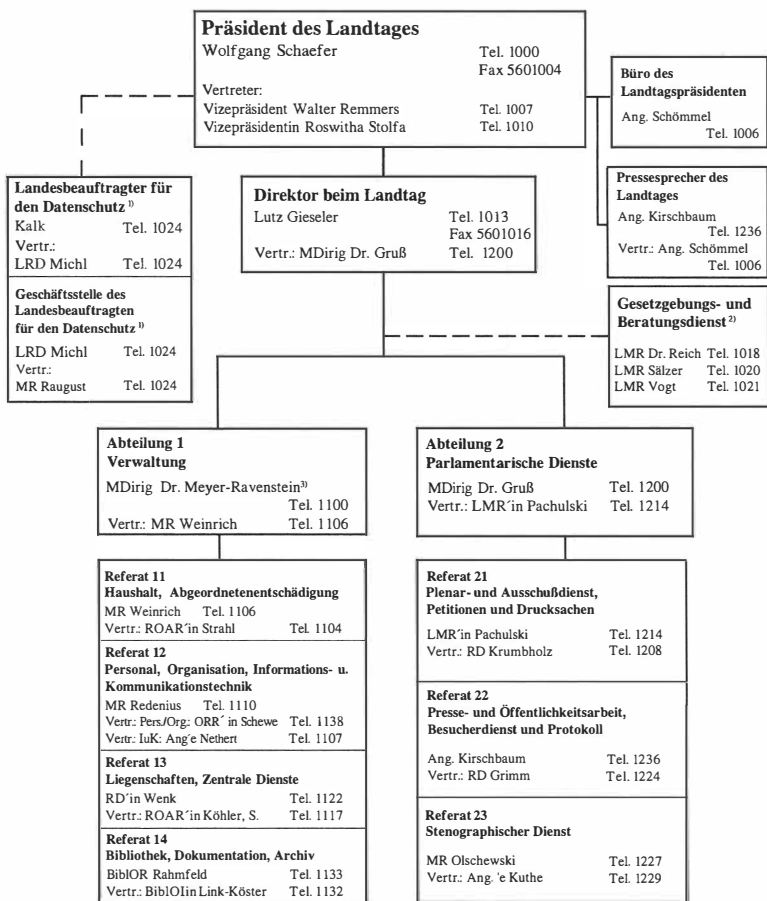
**Präsident des Landtages**
Wolfgang Schaefer Tel. 1000
Fax 5601004
Vertreter:
Vizepräsident Walter Remmers Tel. 1007
Vizepräsidentin Roswitha Stolfa Tel. 1010

**Büro des Landtagspräsidenten**
Ang. Schömmel
Tel. 1006

**Pressesprecher des Landtages**
Ang. Kirschbaum
Tel. 1236
Vertr.: Ang. Schömmel
Tel. 1006

**Landesbeauftragter für den Datenschutz $^{1)}$**
Kalk Tel. 1024
Vertr.:
LRD Michl Tel. 1024

**Geschäftsstelle des Landesbeauftragten für den Datenschutz $^{1)}$**
LRD Michl Tel. 1024
Vertr.:
MR Raugust Tel. 1024

**Direktor beim Landtag**
Lutz Gieseler Tel. 1013
Fax 5601016
Vertr.: MDirig Dr. Gruß Tel. 1200

**Gesetzgebungs- und Beratungsdienst $^{2)}$**
LMR Dr. Reich Tel. 1018
LMR Sälzer Tel. 1020
LMR Vogt Tel. 1021

**Abteilung 1**
**Verwaltung**
MDirig Dr. Meyer-Ravenstein$^{3)}$
Tel. 1100
Vertr.: MR Weinrich Tel. 1106

**Referat 11**
**Haushalt, Abgeordnetenentschädigung**
MR Weinrich Tel. 1106
Vertr.: ROAR´in Strahl Tel. 1104

**Referat 12**
**Personal, Organisation, Informations- u. Kommunikationstechnik**
MR Redenius Tel. 1110
Vertr.: Pers./Org.: ORR´ in Schewe Tel. 1138
Vertr.: IuK: Ang´e Nethert Tel. 1107

**Referat 13**
**Liegenschaften, Zentrale Dienste**
RD´in Wenk Tel. 1122
Vertr.: ROAR´in Köhler, S. Tel. 1117

**Referat 14**
**Bibliothek, Dokumentation, Archiv**
BiblOR Rahmfeld Tel. 1133
Vertr.: BiblOIin Link-Köster Tel. 1132

**Abteilung 2**
**Parlamentarische Dienste**
MDirig Dr. Gruß Tel. 1200
Vertr.: LMR´in Pachulski Tel. 1214

**Referat 21**
**Plenar- und Ausschußdienst, Petitionen und Drucksachen**
LMR´in Pachulski Tel. 1214
Vertr.: RD Krumbholz Tel. 1208

**Referat 22**
**Presse- und Öffentlichkeitsarbeit, Besucherdienst und Protokoll**
Ang. Kirschbaum Tel. 1236
Vertr.: RD Grimm Tel. 1224

**Referat 23**
**Stenographischer Dienst**
MR Olschewski Tel. 1227
Vertr.: Ang. ´e Kuthe Tel. 1229